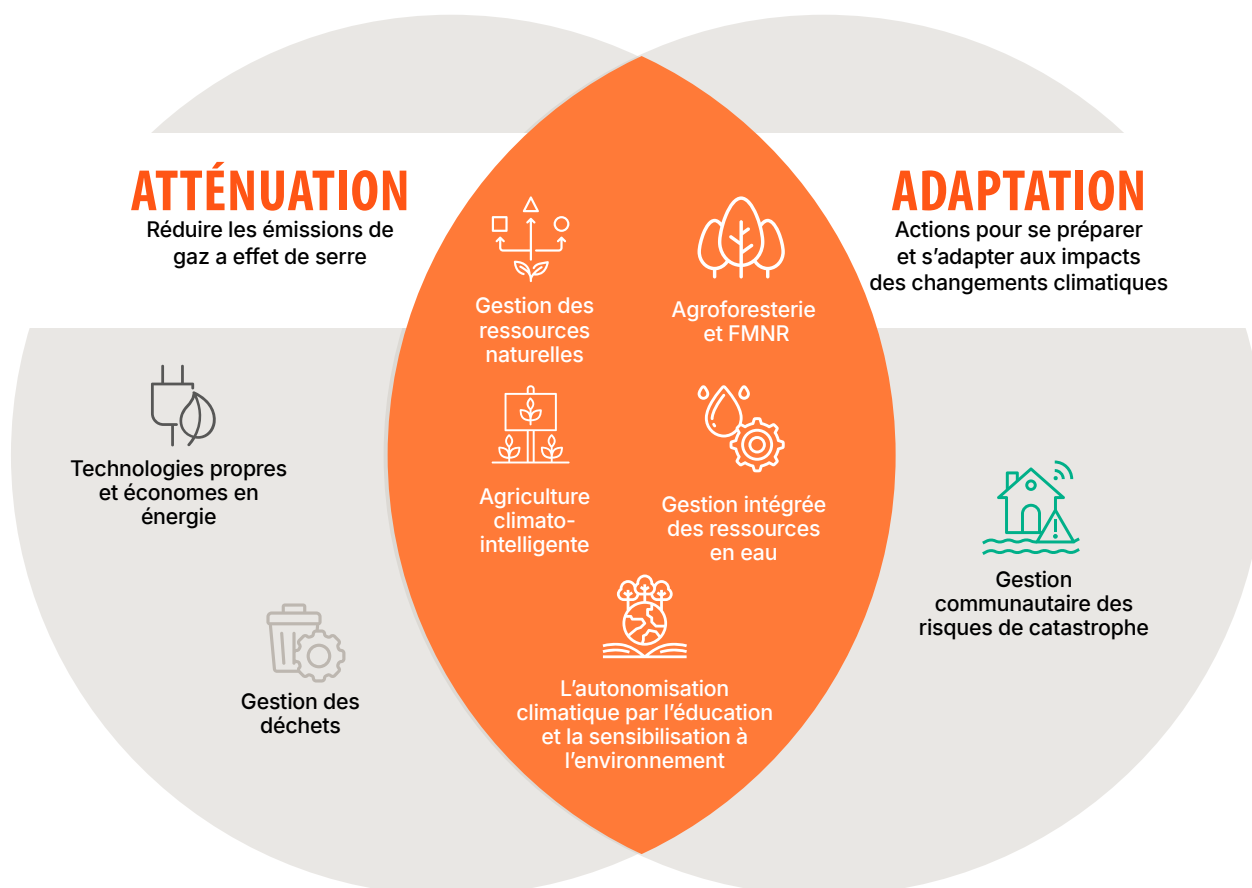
ATTÉNUATION
Réduire les émissions de gaz a effet de serre

ADAPTATION
Actions pour se préparer et s'adapter aux impacts des changements climatiques

Technologies propres et économes en énergie

Gestion des déchets

Gestion des ressources naturelles

Agroforesterie et FMNR

Agriculture climato-intelligente

Gestion intégrée des ressources en eau

L'autonomisation climatique par l'éducation et la sensibilisation à l'environnement

Gestion communautaire des risques de catastrophe